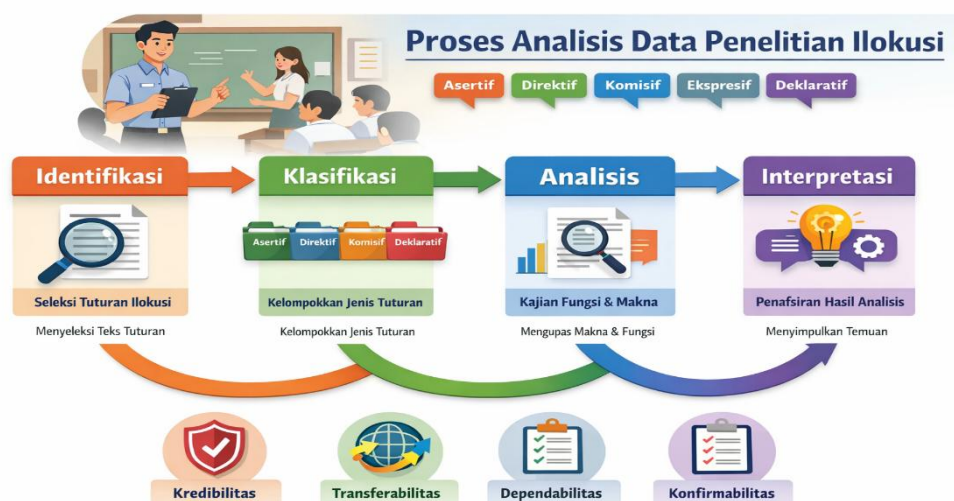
Proses Analisis Data Penelitian Ilokusi

Asertif Direktif Komisif Ekspresif Deklaratif

Identifikasi

Seleksi Tuturan Ilokusi

Menyeleksi Teks Tuturan

Klasifikasi

Asertif Direktif Komisif Deklaratif

Kelompokkan Jenis Tuturan

Kelompokkan Jenis Tuturan

Analisis

Kajian Fungsi & Makna

Mengupas Makna & Fungsi

Interpretasi

Penafsiran Hasil Analisis

Menyimpulkan Temuan

Kredibilitas

Transferabilitas

Dependabilitas

Konfirmabilitas